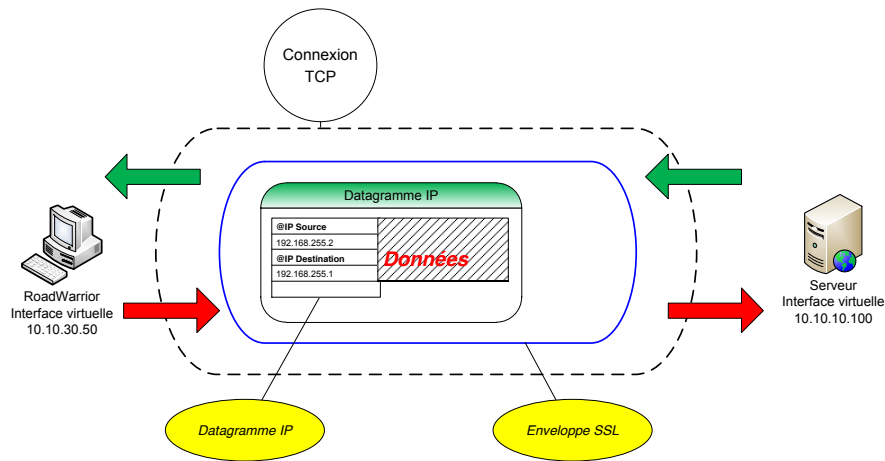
Connexion TCP

Datagramme IP

@IP Source
192.168.255.2
@IP Destination
192.168.255.1

Données

RoadWarrior
Interface virtuelle
10.10.30.50

Serveur
Interface virtuelle
10.10.10.100

Datagramme IP

Enveloppe SSL